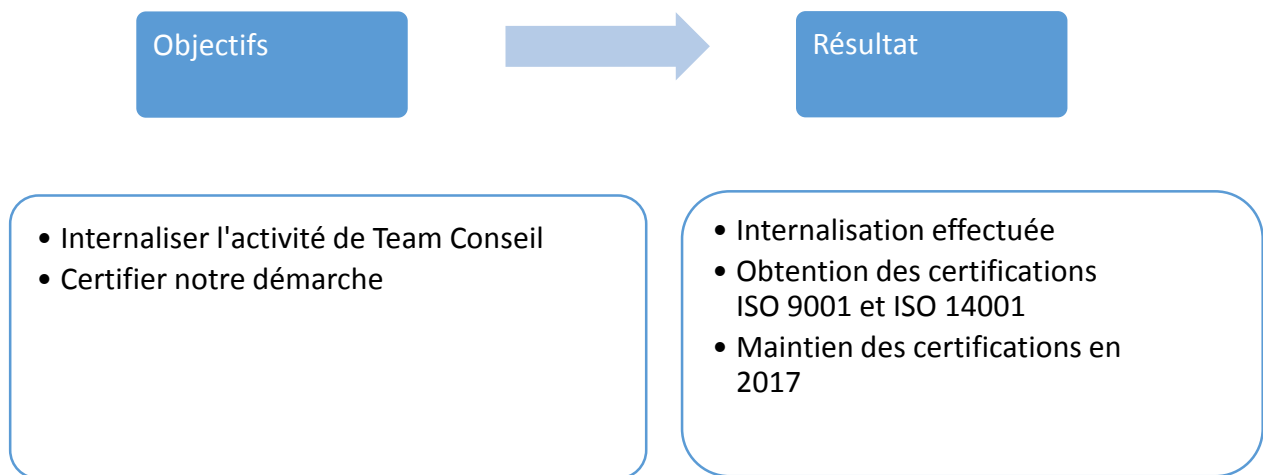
Objectifs

Résultat

- Internaliser l'activité de Team Conseil
- Certifier notre démarche

- Internalisation effectuée
- Obtention des certifications ISO 9001 et ISO 14001
- Maintien des certifications en 2017